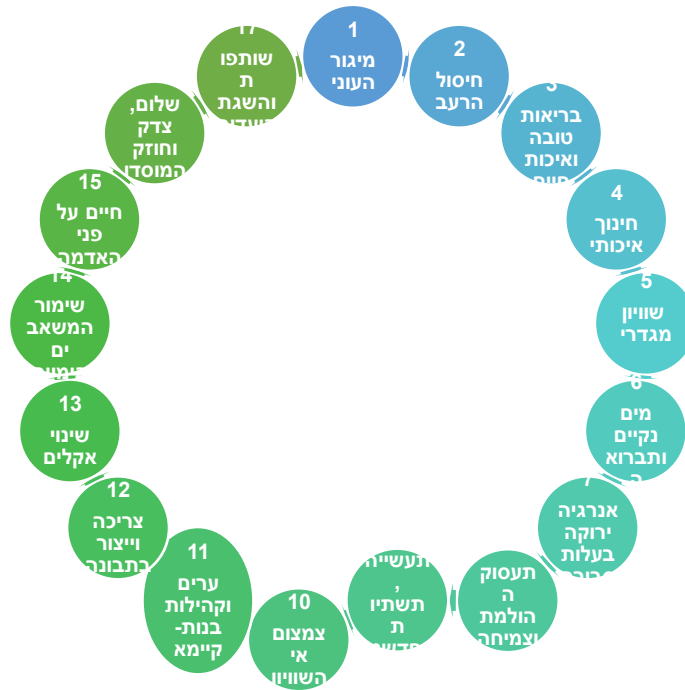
1
מיגור העוני

2
חיסול הרעב

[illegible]
בריאות טובה ואיכות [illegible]

4
חינוך איכותי

5
שוויון מגדרי

6
מים נקיים ותברוא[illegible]

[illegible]
אנרגיה ירוקה בעלות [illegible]

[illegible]
תעסוק ה הולמת וצמיחה

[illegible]
תעשייה, תשתיו ת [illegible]

10
צמצום אי השוויו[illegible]

11
ערים וקהילות בנות-קיימא

12
צריכה וייצור בתבונה

13
שינוי אקלים

14
שימור המשאב ים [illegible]

15
חיים על פני האדמה

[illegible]
שלום, צדק וחוזק המוסדו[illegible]

17
שותפו ת והשגת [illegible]